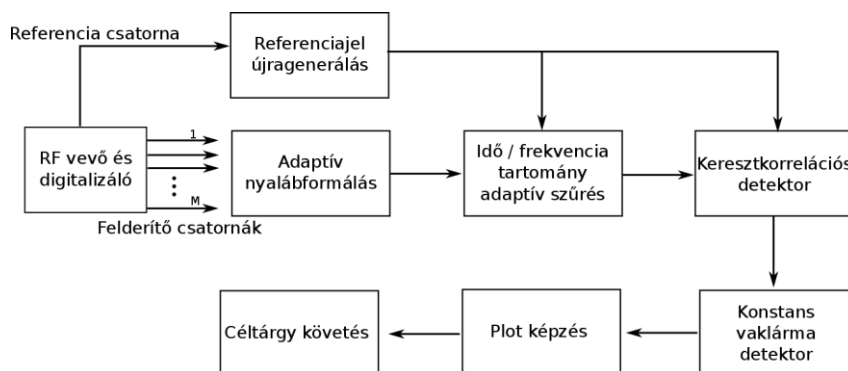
Referencia csatorna

Referenciajel újragenerálás

RF vevő és digitalizáló

1

M

Felderítő csatornák

Adaptív nyalábformálás

Idő / frekvencia tartomány adaptív szűrés

Keresztkorrelációs detektor

Konstans vaklárma detektor

Plot képzés

Céltárgy követés